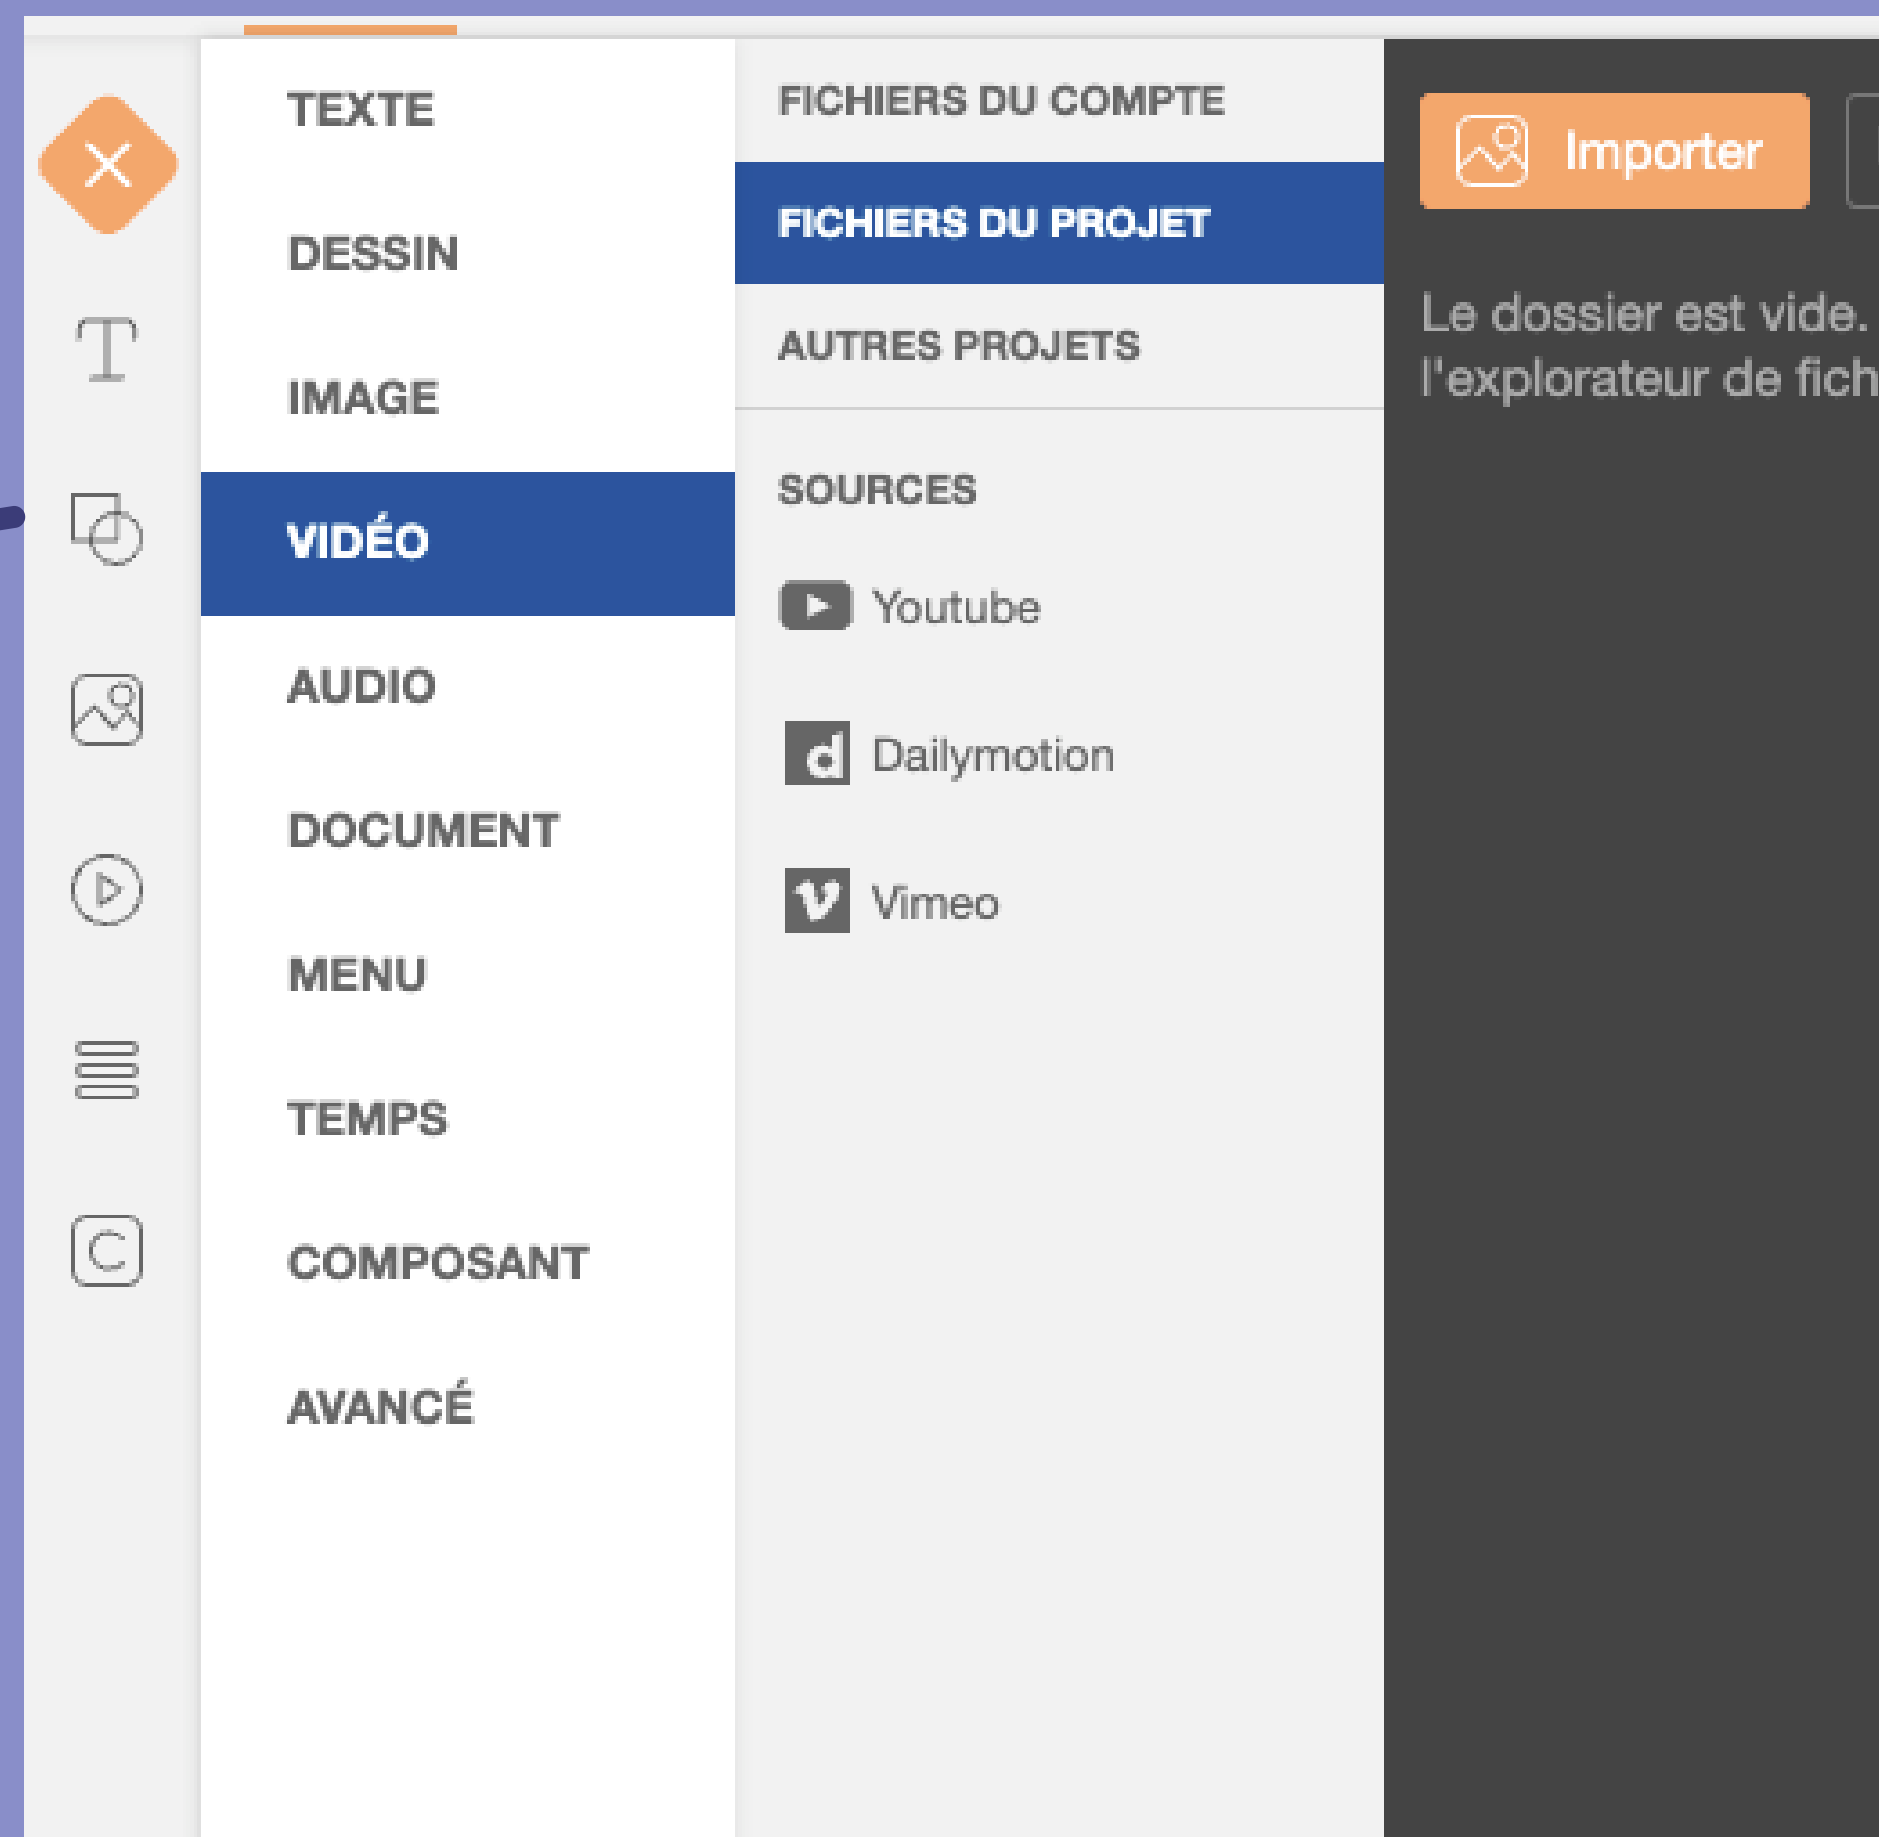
TEXTE
DESSIN
IMAGE
VIDÉO
AUDIO
DOCUMENT
MENU
TEMPS
COMPOSANT
AVANCÉ

FICHIERS DU COMPTE
FICHIERS DU PROJET
AUTRES PROJETS

SOURCES
Youtube
Dailymotion
Vimeo

Importer

Le dossier est vide. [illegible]
l'explorateur de fich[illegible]